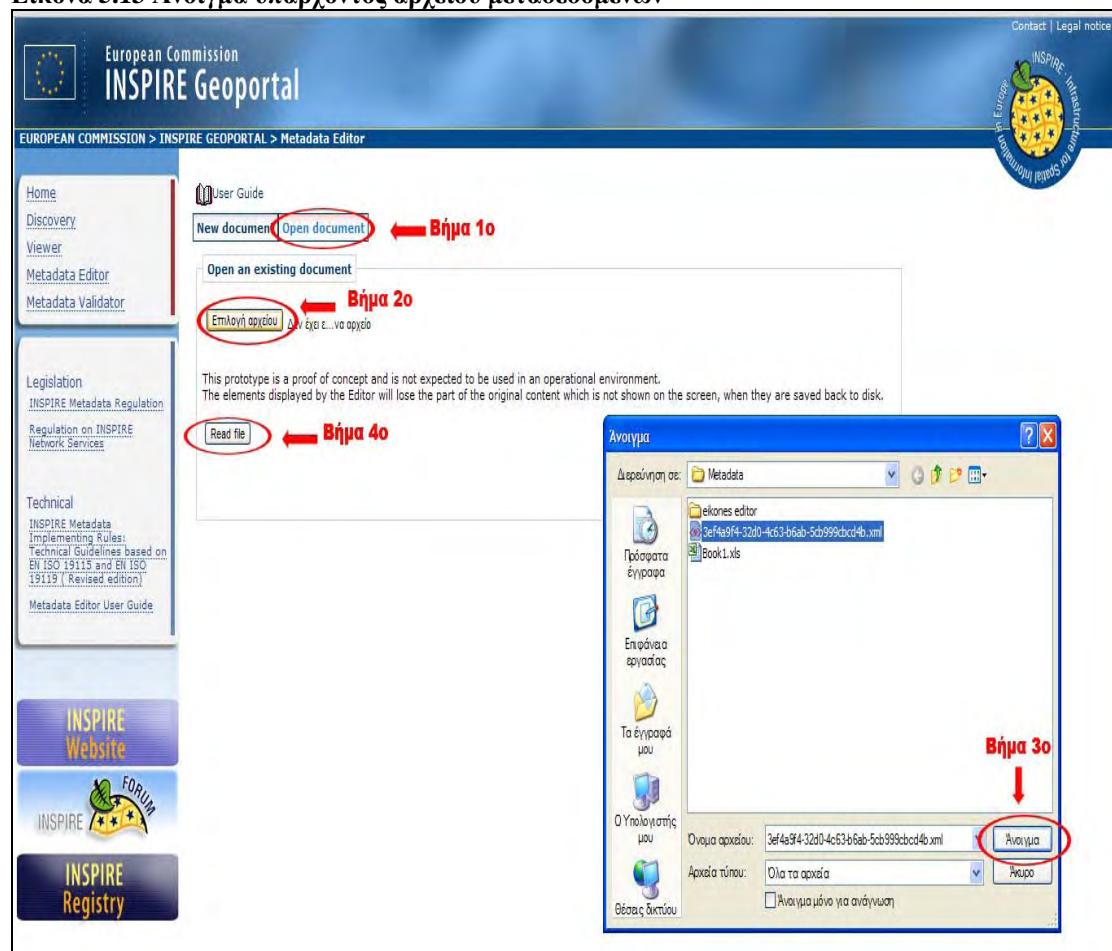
Εικόνα 5.15 Άνοιγμα υπάρχοντος αρχείου μεταδεδομένων.

Contact | Legal notice

European Commission
INSPIRE Geoportal

INSPIRE Infrastructure for Spatial Information in Europe

EUROPEAN COMMISSION > INSPIRE GEOPORTAL > Metadata Editor

Home
Discovery
Viewer
Metadata Editor
Metadata Validator

Legislation
INSPIRE Metadata Regulation
Regulation on INSPIRE Network Services

Technical
INSPIRE Metadata Implementing Rules: Technical Guidelines based on EN ISO 19115 and EN ISO 19119 ( Revised edition)
Metadata Editor User Guide

INSPIRE Website
INSPIRE FORUM
INSPIRE Registry

User Guide

New documen | Open document

Βήμα 1ο

Open an existing document

Βήμα 2ο

Επιλογή αρχείου Δ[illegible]ν έχει ε...να αρχείο

This prototype is a proof of concept and is not expected to be used in an operational environment.
The elements displayed by the Editor will lose the part of the original content which is not shown on the screen, when they are saved back to disk.

Read file

Βήμα 4ο

Άνοιγμα

Διερεύνηση σε: Metadata

eikones editor
3ef4a9f4-32d0-4c63-b6ab-5cb999cbcd4b.xml
Book1.xls

Πρόσφατα έγγραφα
Επιφάνεια εργασίας
Τα έγγραφά μου
Ο Υπολογιστής μου
Θέσεις δικτύου

Βήμα 3ο

Όνομα αρχείου: 3ef4a9f4-32d0-4c63-b6ab-5cb999cbcd4b.xml
Αρχεία τύπου: Όλα τα αρχεία

Άνοιγμα
Άκυρο

Άνοιγμα μόνο για ανάγνωση